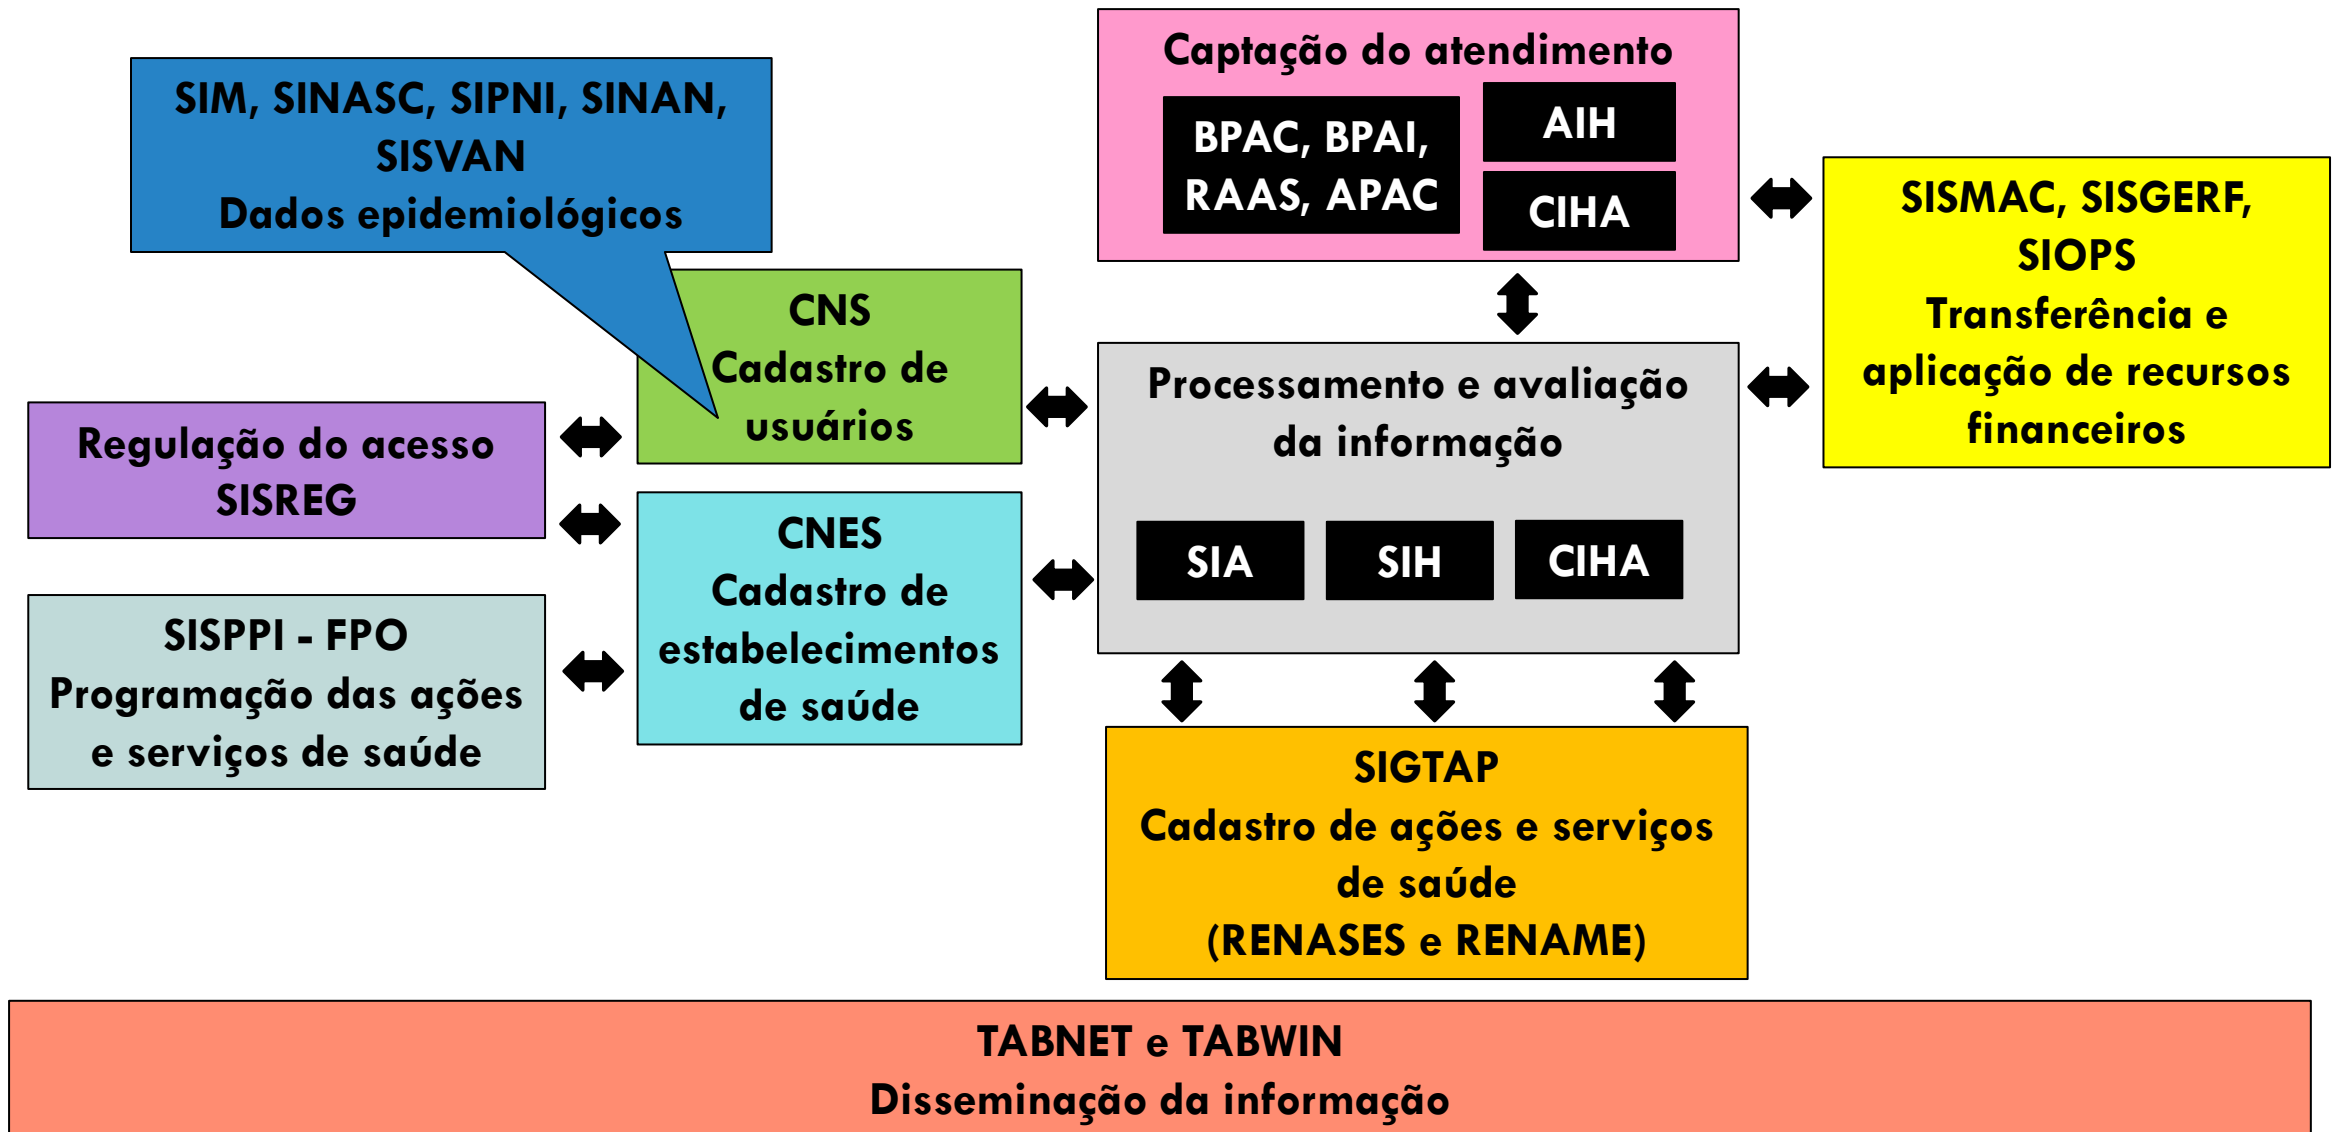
SIM, SINASC, SIPNI, SINAN, SISVAN
Dados epidemiológicos

Captação do atendimento

BPAC, BPAI, RAAS, APAC

AIH

CIHA

SISMAC, SISGERF, SIOPS
Transferência e aplicação de recursos financeiros

CNS
Cadastro de usuários

Regulação do acesso
SISREG

Processamento e avaliação da informação

SIA

SIH

CIHA

CNES
Cadastro de estabelecimentos de saúde

SISPPI - FPO
Programação das ações e serviços de saúde

SIGTAP
Cadastro de ações e serviços de saúde
(RENASES e RENAME)

TABNET e TABWIN
Disseminação da informação